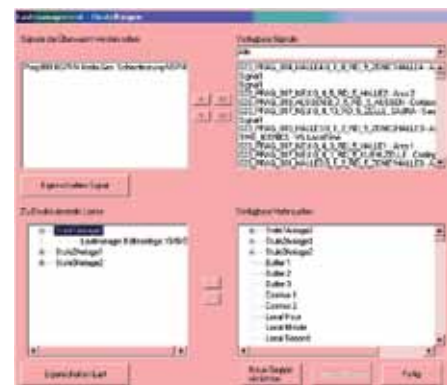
Lastmanagement - Einstellungen

Signale der Überwachung

Flag[0001]/CYN Seite Gen. Sicherheitsgruppe[0001]

<
>

Eigenschaften Signal

Zu überwachende Lasten

StateOverage1
Lastmanager Eintrag: 10/0/0
StateOverage2
StateOverage3

Eigenschaften Last

Verfügbare Signale

Alle

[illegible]
Signal
Signal
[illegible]
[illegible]
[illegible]
Signal
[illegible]
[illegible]
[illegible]
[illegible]
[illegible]

Verfügbare Verbraucher

StateOverage1
StateOverage2
StateOverage3
Boiler 1
Boiler 2
Boiler 3
Cosmos 1
Cosmos 2
Local Floor
Local Mobile
Local Second

<
>

Neue Gruppe
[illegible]

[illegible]

Fertig